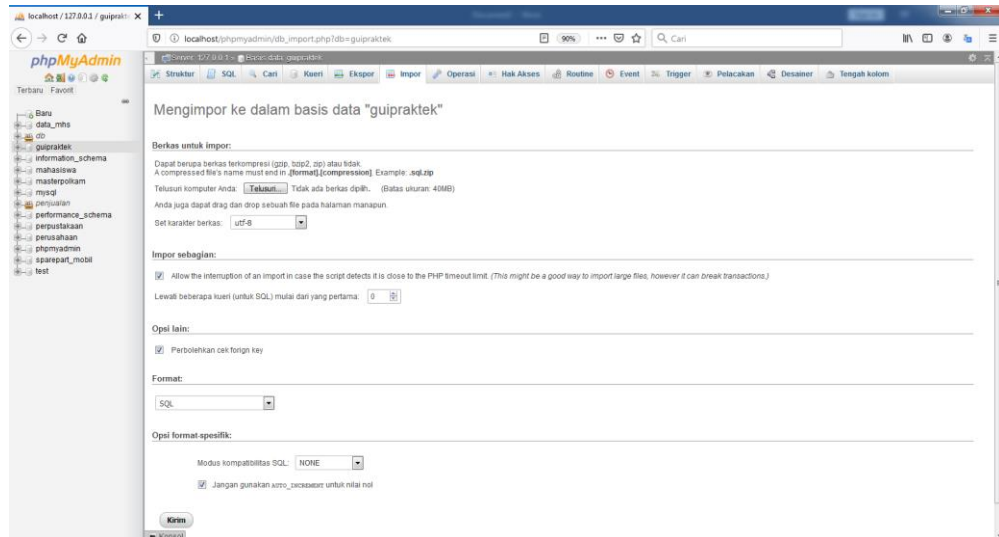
localhost / 127.0.0.1 / guiprakt ×
+

localhost/phpmyadmin/db_import.php?db=guipraktek
90%
Q Cari

phpMyAdmin
Terbaru Favorit

Baru
data_mhs
db
guipraktek
information_schema
mahasiswa
masterpolkam
mysql
penjualan
performance_schema
perpustakaan
perusahaan
phpmyadmin
sparepart_mobil
test

Server: 127.0.0.1 » Basis data: guipraktek

Struktur | SQL | Cari | Kueri | Ekspor | Impor | Operasi | Hak Akses | Routine | Event | Trigger | Pelacakan | Desainer | Tengah kolom

Mengimpor ke dalam basis data "guipraktek"

Berkas untuk impor:

Dapat berupa berkas terkompresi (gzip, bzip2, zip) atau tidak.
A compressed file's name must end in .[format].[compression]. Example: .sql.zip

Telusuri komputer Anda: Telusuri... Tidak ada berkas dipilih. (Batas ukuran: 40MB)

Anda juga dapat drag dan drop sebuah file pada halaman manapun.

Set karakter berkas: utf-8

Impor sebagian:

Allow the interruption of an import in case the script detects it is close to the PHP timeout limit. (This might be a good way to import large files, however it can break transactions.)

Lewati beberapa kueri (untuk SQL) mulai dari yang pertama: 0

Opsi lain:

Perbolehkan cek forign key

Format:

SQL

Opsi format-spesifik:

Modus kompatibilitas SQL: NONE

Jangan gunakan AUTO_INCREMENT untuk nilai nol

Kirim

Konsol